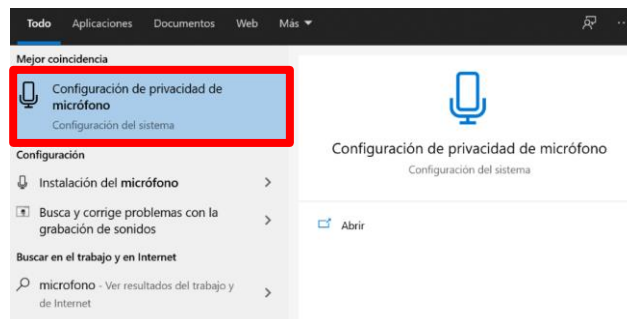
Todo Aplicaciones Documentos Web Más

Mejor coincidencia

Configuración de privacidad de micrófono
Configuración del sistema

Configuración

Instalación del micrófono

Busca y corrige problemas con la grabación de sonidos

Buscar en el trabajo y en Internet

microfono - Ver resultados del trabajo y de Internet

Configuración de privacidad de micrófono
Configuración del sistema

Abrir